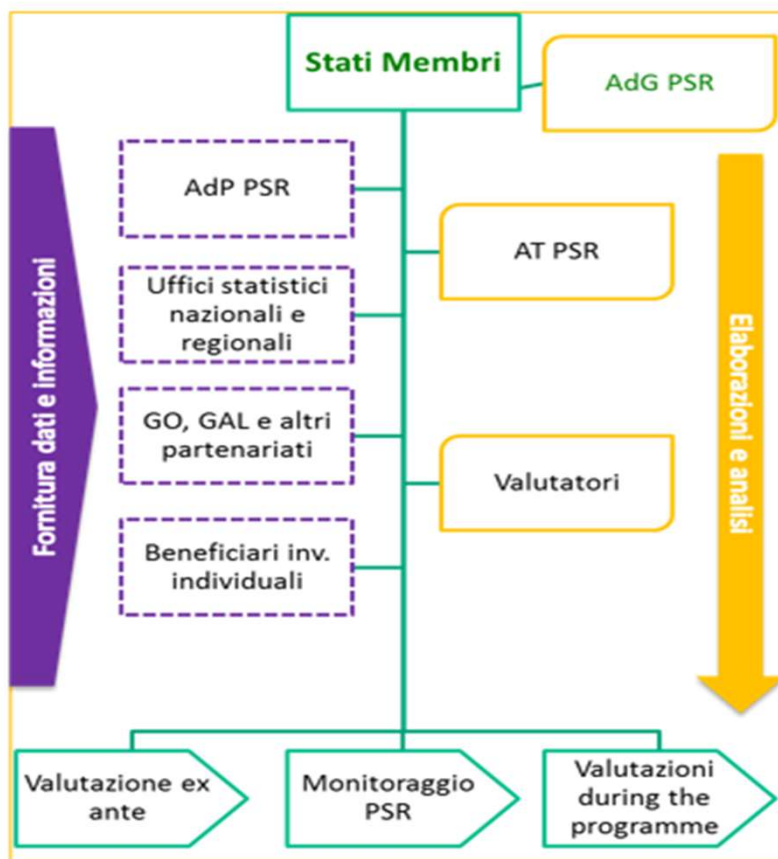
Stati Membri

AdG PSR

Fornitura dati e informazioni

AdP PSR

AT PSR

Uffici statistici nazionali e regionali

GO, GAL e altri partenariati

Valutatori

Beneficiari inv. individuali

Elaborazioni e analisi

Valutazione ex ante

Monitoraggio PSR

Valutazioni during the programme